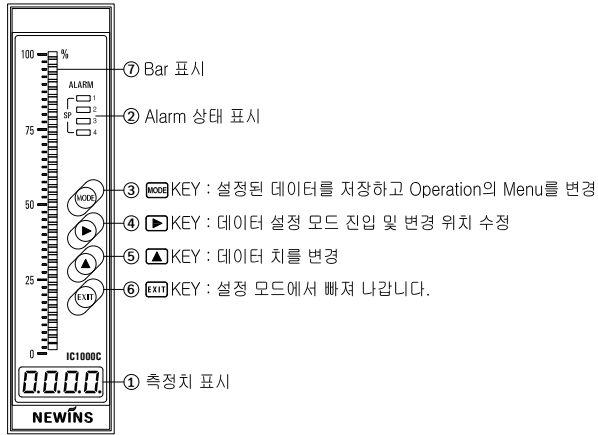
100 %

ALARM

SP 1 2 3 4

75

50

25

0

IC1000C

MODE

EXIT

0.0.0.0.

NEWINS

⑦ Bar 표시

② Alarm 상태 표시

③ MODE KEY : 설정된 데이터를 저장하고 Operation의 Menu를 변경

④ ▶ KEY : 데이터 설정 모드 진입 및 변경 위치 수정

⑤ ▲ KEY : 데이터 치를 변경

⑥ EXIT KEY : 설정 모드에서 빠져 나갑니다.

① 측정치 표시